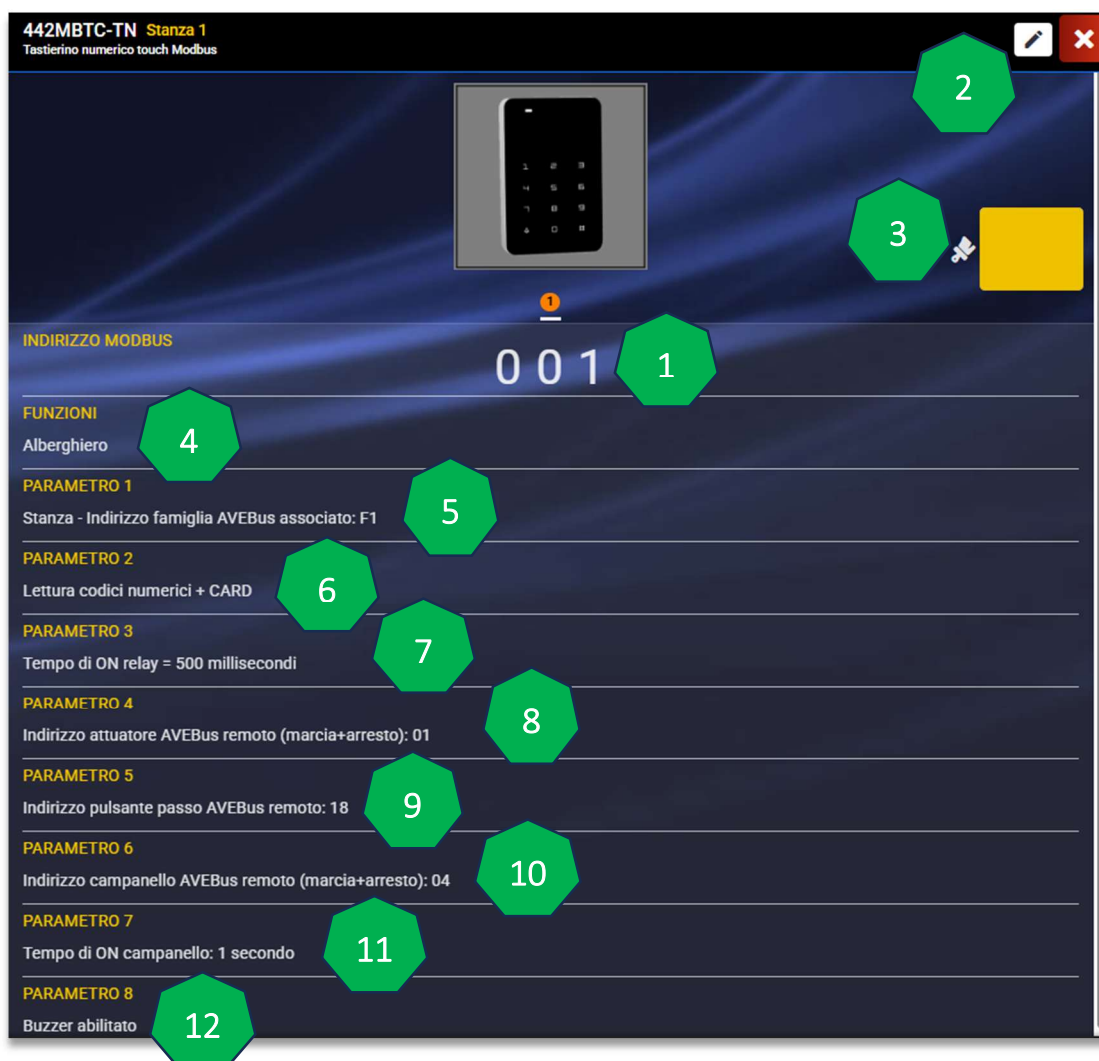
442MBTC-TN Stanza 1
Tastierino numerico touch Modbus

2

1 2 3
4 5 6
7 8 9
0

3

1

INDIRIZZO MODBUS
0 0 1

1

FUNZIONI
Alberghiero

4

PARAMETRO 1
Stanza - Indirizzo famiglia AVEBus associato: F1

5

PARAMETRO 2
Lettura codici numerici + CARD

6

PARAMETRO 3
Tempo di ON relay = 500 millisecondi

7

PARAMETRO 4
Indirizzo attuatore AVEBus remoto (marcia+arresto): 01

8

PARAMETRO 5
Indirizzo pulsante passo AVEBus remoto: 18

9

PARAMETRO 6
Indirizzo campanello AVEBus remoto (marcia+arresto): 04

10

PARAMETRO 7
Tempo di ON campanello: 1 secondo

11

PARAMETRO 8
Buzzer abilitato

12